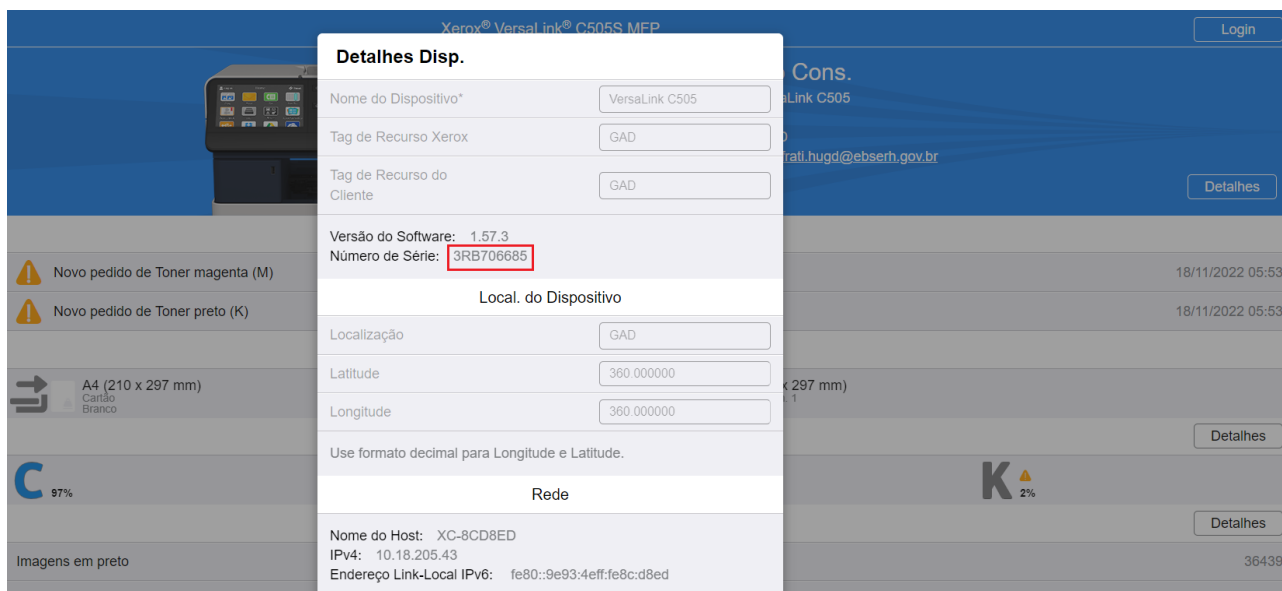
Xerox® VersaLink® C505S MFP

Login

Cons.
aLink C505
rati.hugd@ebserh.gov.br

Detalhes

Detalhes Disp.

Nome do Dispositivo* | VersaLink C505
Tag de Recurso Xerox | GAD
Tag de Recurso do Cliente | GAD

Versão do Software: 1.57.3
Número de Série: 3RB706685

Local. do Dispositivo

Localização | GAD
Latitude | 360.000000
Longitude | 360.000000

Use formato decimal para Longitude e Latitude.

Rede

Nome do Host: XC-8CD8ED
IPv4: 10.18.205.43
Endereço Link-Local IPv6: fe80::9e93:4eff:fe8c:d8ed

Novo pedido de Toner magenta (M) 18/11/2022 05:53
Novo pedido de Toner preto (K) 18/11/2022 05:53

A4 (210 x 297 mm)
Cartão
Branco

x 297 mm)

Detalhes

C 97%

K 2%

Detalhes

Imagens em preto 36439